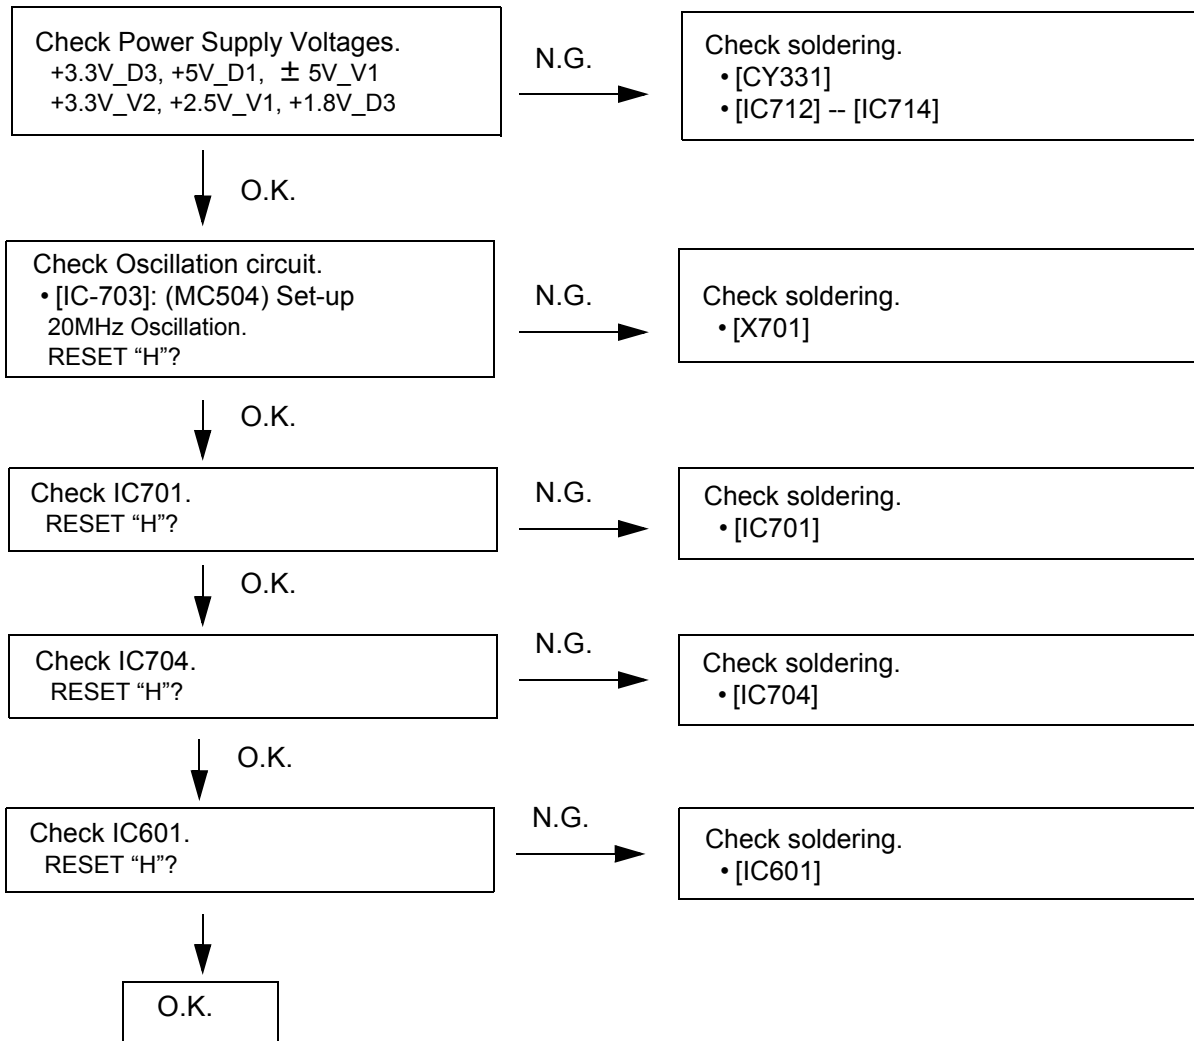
Check Power Supply Voltages.
+3.3V_D3, +5V_D1, ± 5V_V1
+3.3V_V2, +2.5V_V1, +1.8V_D3

N.G.

Check soldering.
• [CY331]
• [IC712] -- [IC714]

O.K.

Check Oscillation circuit.
• [IC-703]: (MC504) Set-up
20MHz Oscillation.
RESET "H"?

N.G.

Check soldering.
• [X701]

O.K.

Check IC701.
RESET "H"?

N.G.

Check soldering.
• [IC701]

O.K.

Check IC704.
RESET "H"?

N.G.

Check soldering.
• [IC704]

O.K.

Check IC601.
RESET "H"?

N.G.

Check soldering.
• [IC601]

O.K.